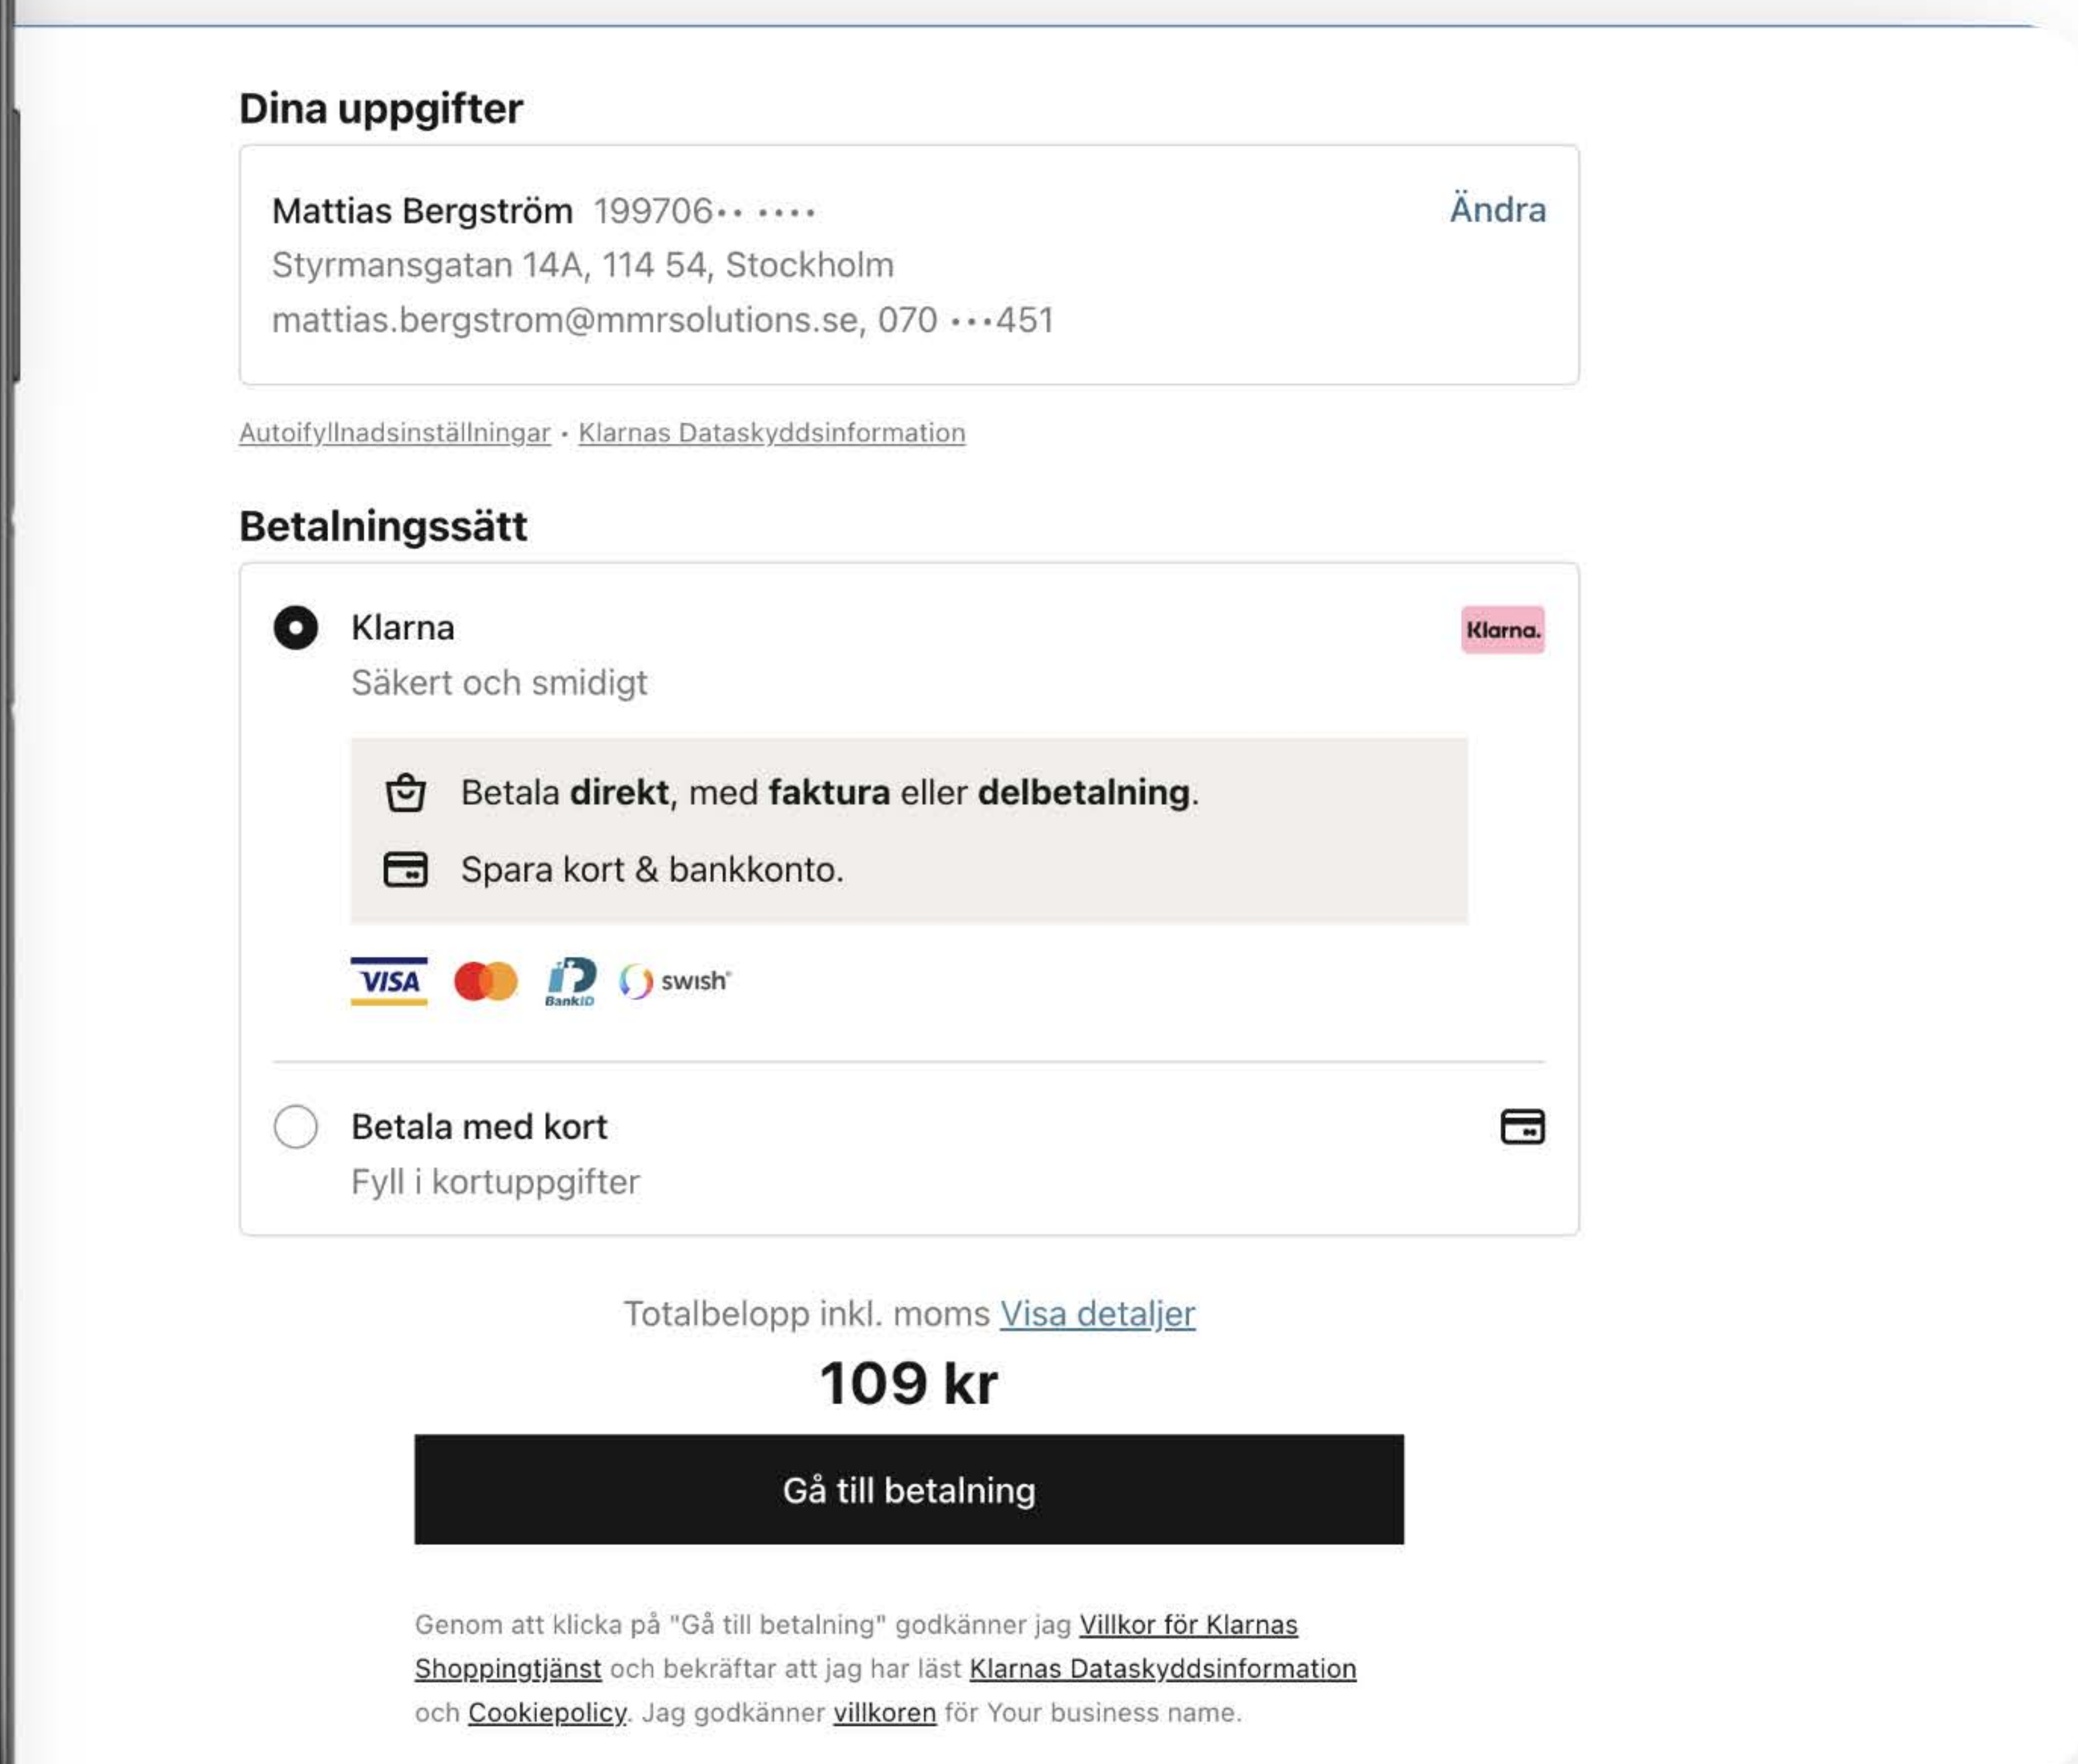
Dina uppgifter

Mattias Bergström 199706•• ••••
Styrmansgatan 14A, 114 54, Stockholm
mattias.bergstrom@mmrsolutions.se, 070 •••451

Ändra

Autoifyllnadsinställningar • Klarnas Dataskyddsinformation

Betalningssätt

Klarna
Säkert och smidigt

Klarna.

Betala **direkt**, med **faktura** eller **delbetalning**.

Spara kort & bankkonto.

VISA BankID swish

Betala med kort
Fyll i kortuppgifter

Totalbelopp inkl. moms Visa detaljer

109 kr

Gå till betalning

Genom att klicka på "Gå till betalning" godkänner jag Villkor för Klarnas Shoppingtjänst och bekräftar att jag har läst Klarnas Dataskyddsinformation och Cookiepolicy. Jag godkänner villkoren för Your business name.